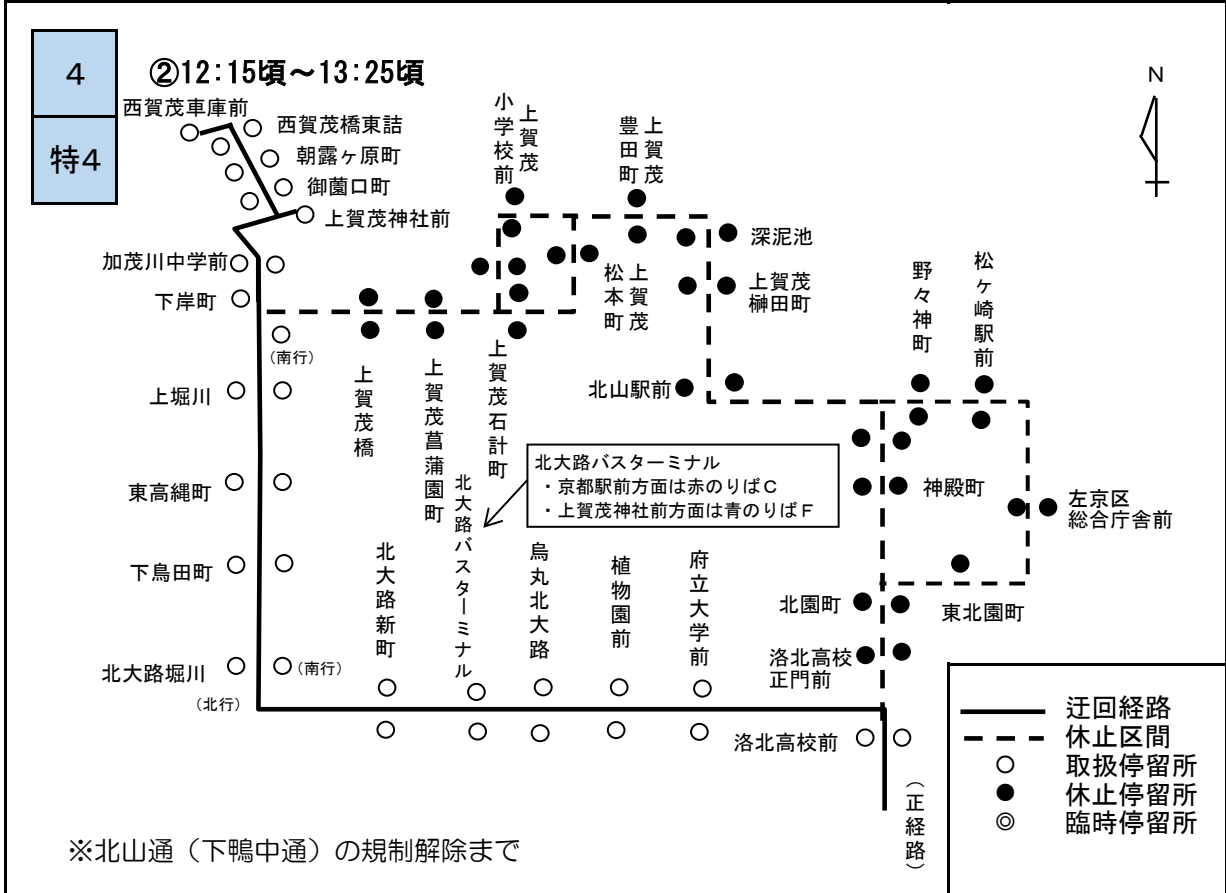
4

特4

②12:15頃～13:25頃

N

西賀茂車庫前
西賀茂橋東詰
朝露ヶ原町
御薗口町
上賀茂神社前
加茂川中学前
下岸町
（南行）
上堀川
東高縄町
下鳥田町
北大路堀川
（北行）
（南行）

上賀茂小学校前
上賀茂豊田町
深泥池
上賀茂松本町
上賀茂榊田町
上賀茂橋
上賀茂菖蒲園町
上賀茂石計町
北山駅前
野々神町
松ヶ崎駅前
神殿町
左京区総合庁舎前
東北園町
北園町
洛北高校正門前
洛北高校前

北大路バスターミナル
・京都駅前方面は赤のりばC
・上賀茂神社前方面は青のりばF

北大路新町
北大路バスターミナル
烏丸北大路
植物園前
府立大学前

（正経路）

迂回経路
休止区間
取扱停留所
休止停留所
臨時停留所

※北山通（下鴨中通）の規制解除まで